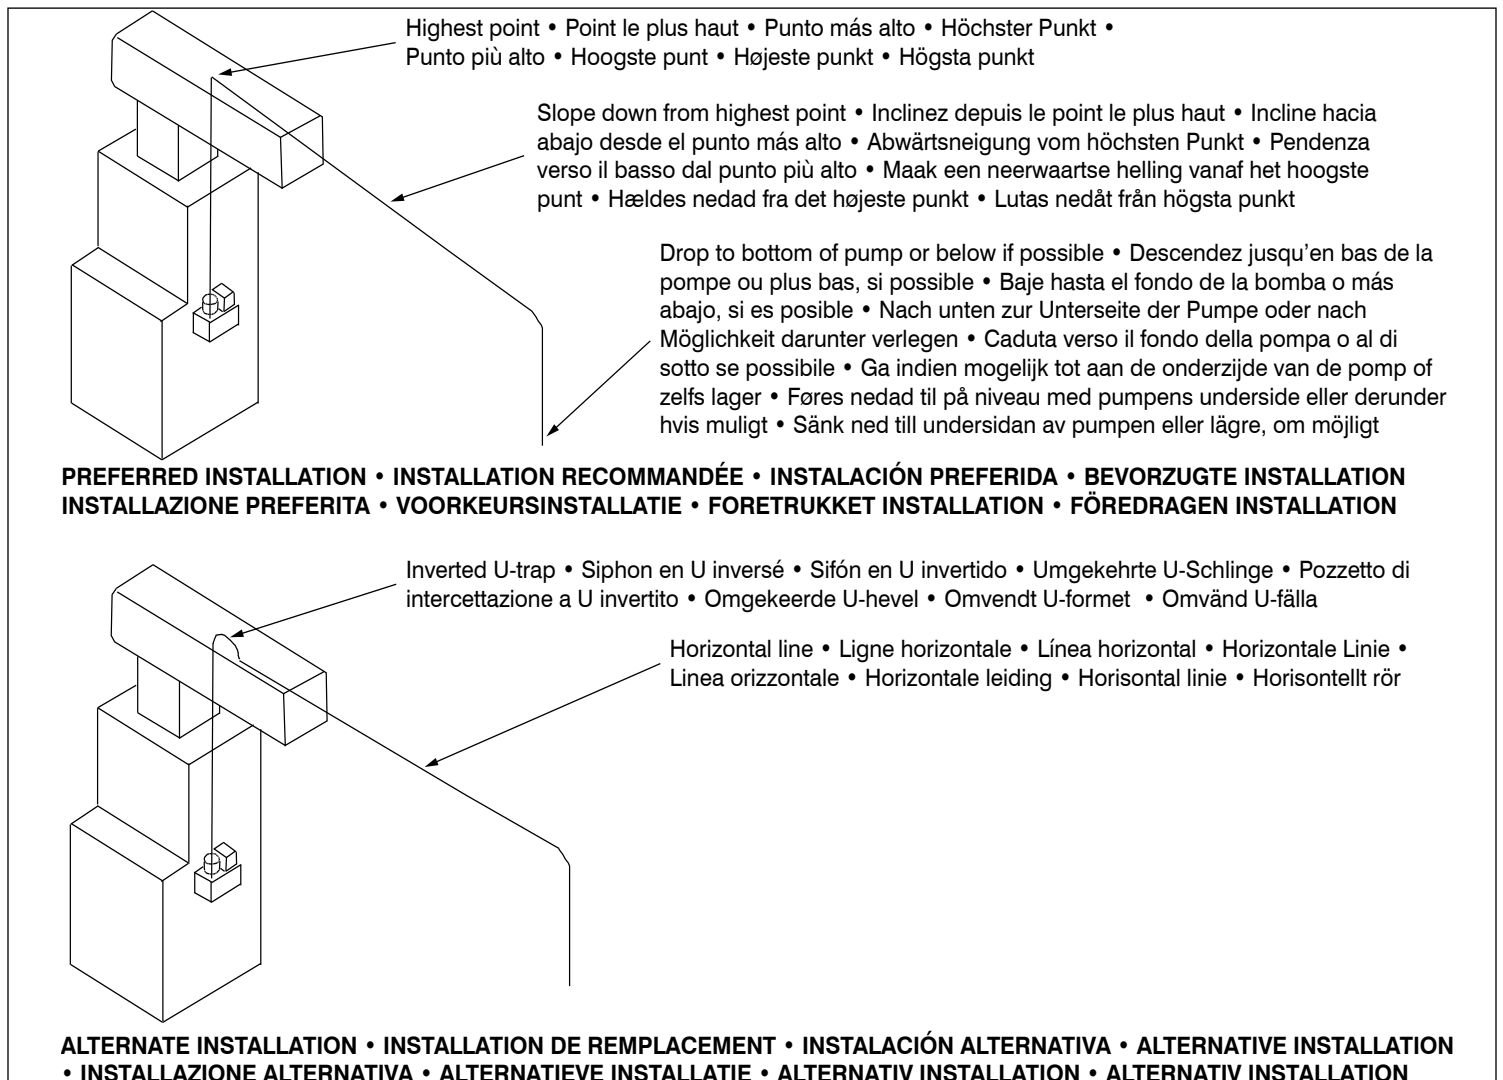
Highest point • Point le plus haut • Punto más alto • Höchster Punkt • Punto più alto • Hoogste punt • Højeste punkt • Högsta punkt

Slope down from highest point • Inclinez depuis le point le plus haut • Incline hacia abajo desde el punto más alto • Abwärtsneigung vom höchsten Punkt • Pendenza verso il basso dal punto più alto • Maak een neerwaartse helling vanaf het hoogste punt • Hældes nedad fra det højeste punkt • Lutas nedåt från högsta punkt

Drop to bottom of pump or below if possible • Descendez jusqu'en bas de la pompe ou plus bas, si possible • Baje hasta el fondo de la bomba o más abajo, si es posible • Nach unten zur Unterseite der Pumpe oder nach Möglichkeit darunter verlegen • Caduta verso il fondo della pompa o al di sotto se possibile • Ga indien mogelijk tot aan de onderzijde van de pomp of zelfs lager • Føres nedad til på niveau med pumpens underside eller derunder hvis muligt • Sänk ned till undersidan av pumpen eller lägre, om möjligt

PREFERRED INSTALLATION • INSTALLATION RECOMMANDÉE • INSTALACIÓN PREFERIDA • BEVORZUGTE INSTALLATION INSTALLAZIONE PREFERITA • VOORKEURSINSTALLATIE • FORETRUKKET INSTALLATION • FÖREDRAGEN INSTALLATION

Inverted U-trap • Siphon en U inversé • Sifón en U invertido • Umgekehrte U-Schlinge • Pozzetto di intercettazione a U invertito • Omgekeerde U-hevel • Omvendt U-formet • Omvänd U-fälla

Horizontal line • Ligne horizontale • Línea horizontal • Horizontale Linie • Linea orizzontale • Horizontale leiding • Horisontal linie • Horisontellt rör

ALTERNATE INSTALLATION • INSTALLATION DE REMPLACEMENT • INSTALACIÓN ALTERNATIVA • ALTERNATIVE INSTALLATION • INSTALLAZIONE ALTERNATIVA • ALTERNATIEVE INSTALLATIE • ALTERNATIV INSTALLATION • ALTERNATIV INSTALLATION